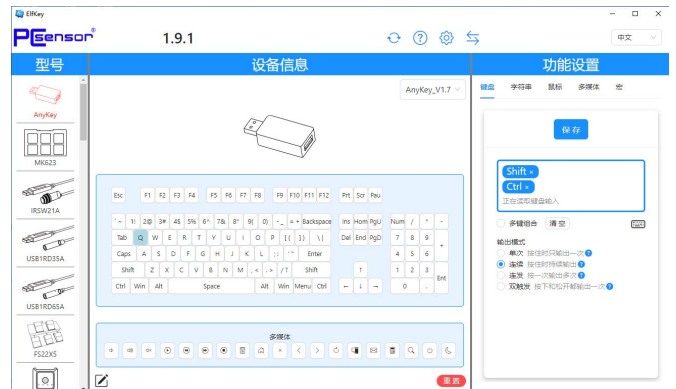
ElfKey

PCsensor 1.9.1

中文

型号

设备信息

功能设置

AnyKey

MK623

IRSW21A

USB1RD35A

USB1RD65A

FS22X5

AnyKey_V1.7

Esc F1 F2 F3 F4 F5 F6 F7 F8 F9 F10 F11 F12 Prt Scr Pau

~` 1! 2@ 3# 4$ 5% 6^ 7& 8* 9( 0) -_ =+ Backspace Ins Hom PgU Num / * -

Tab Q W E R T Y U I O P [{ ]} \| Del End PgD 7 8 9 +

Caps A S D F G H J K L ;: '" Enter 4 5 6

Shift Z X C V B N M ,< .> /? Shift ↑ 1 2 3 Ent

Ctrl Win Alt Space Alt Win Menu Ctrl ← ↓ → 0 .

多媒体

重置

键盘 字符串 鼠标 多媒体 宏

保存

Shift ×

Ctrl ×

正在读取键盘输入

多键组合 清空

输出模式

单次 按住时只输出一次

连续 按住时持续输出

连发 按一次输出多次

双触发 按下和松开都输出一次